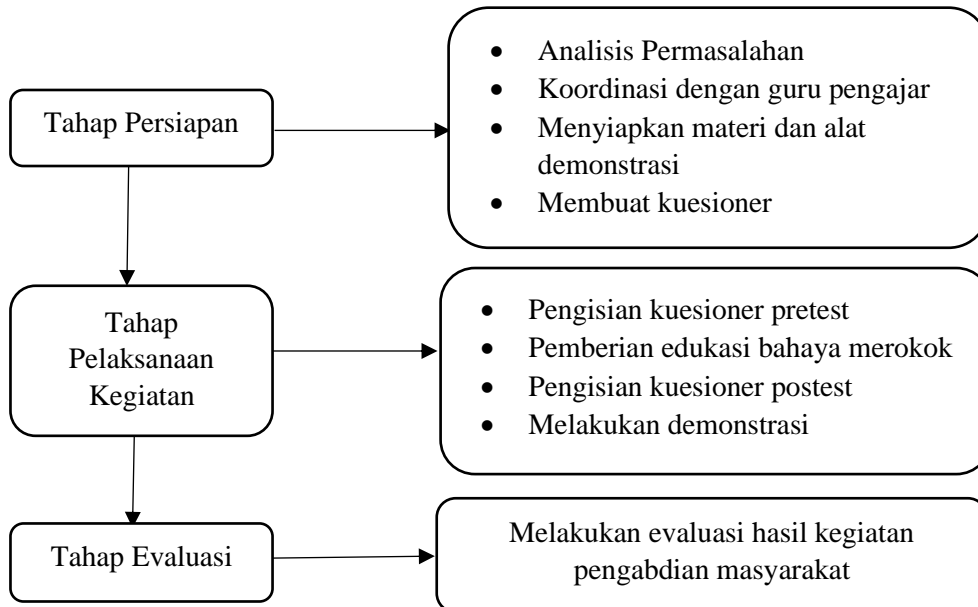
Tahap Persiapan

- Analisis Permasalahan
- Koordinasi dengan guru pengajar
- Menyiapkan materi dan alat demonstrasi
- Membuat kuesioner

Tahap Pelaksanaan Kegiatan

- Pengisian kuesioner pretest
- Pemberian edukasi bahaya merokok
- Pengisian kuesioner postest
- Melakukan demonstrasi

Tahap Evaluasi

Melakukan evaluasi hasil kegiatan pengabdian masyarakat